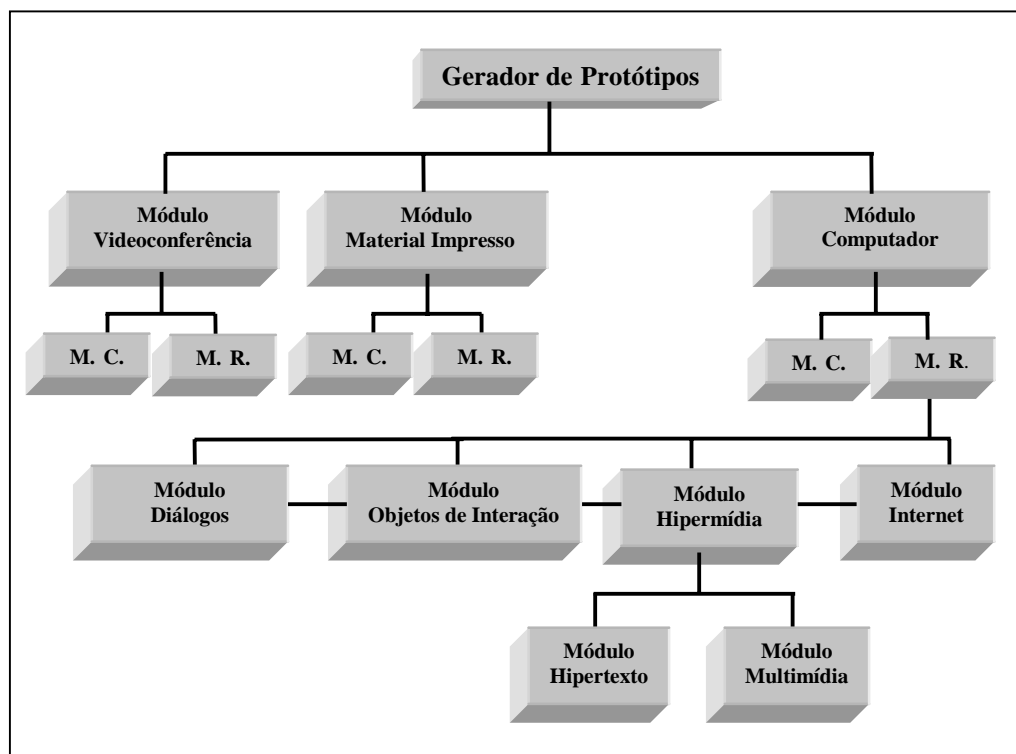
Gerador de Protótipos

Módulo Videoconferência

Módulo Material Impresso

Módulo Computador

M. C.

M. R.

M. C.

M. R.

M. C.

M. R.

Módulo Diálogos

Módulo Objetos de Interação

Módulo Hipermídia

Módulo Internet

Módulo Hipertexto

Módulo Multimídia